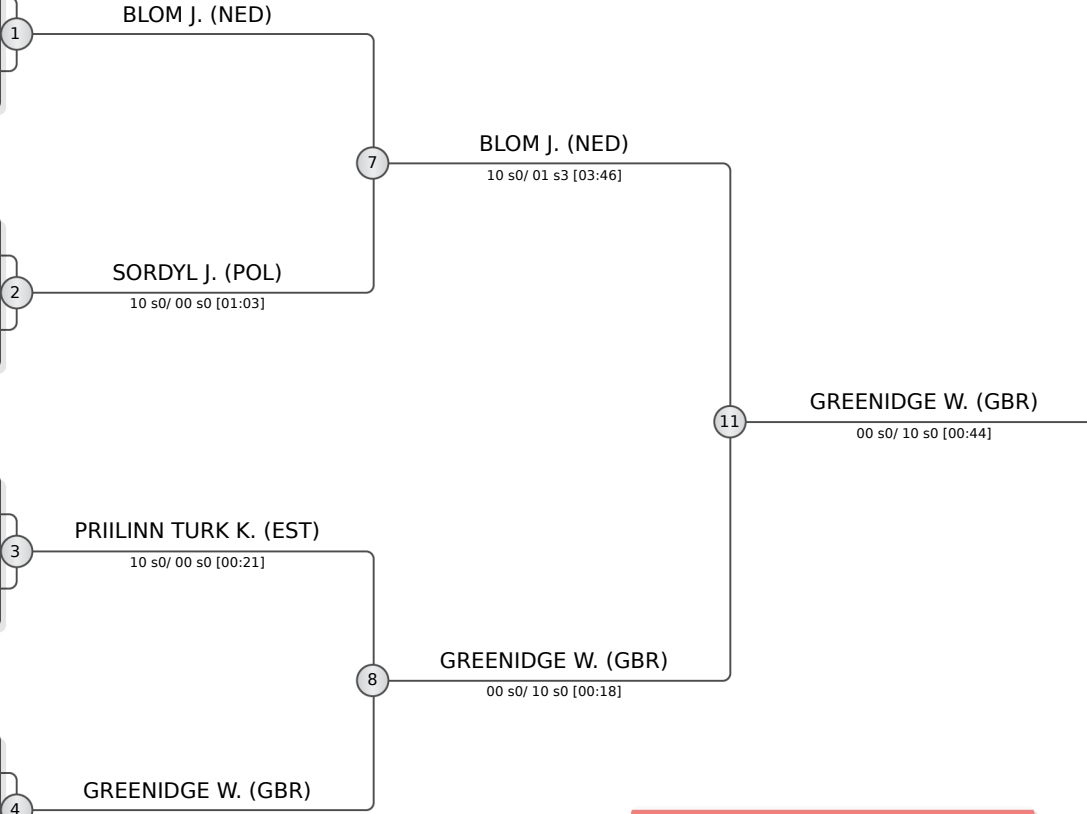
1
BLOM J. (NED)

7
BLOM J. (NED)
10 s0/ 01 s3 [03:46]

2
SORDYL J. (POL)
10 s0/ 00 s0 [01:03]

11
GREENIDGE W. (GBR)
00 s0/ 10 s0 [00:44]

3
PRIILINN TURK K. (EST)
10 s0/ 00 s0 [00:21]

8
GREENIDGE W. (GBR)
00 s0/ 10 s0 [00:18]

4
GREENIDGE W. (GBR)